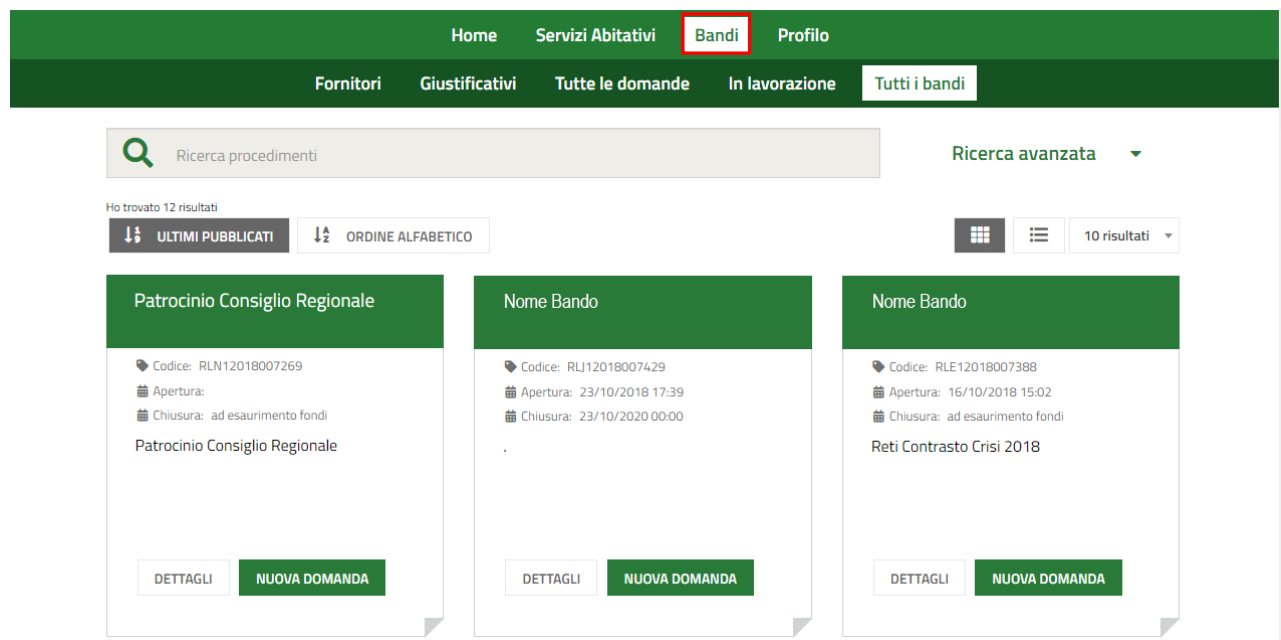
Home Servizi Abitativi Bandi Profilo

Fornitori Giustificativi Tutte le domande In lavorazione Tutti i bandi

Ricerca procedimenti

Ricerca avanzata

Ho trovato 12 risultati

ULTIMI PUBBLICATI

ORDINE ALFABETICO

10 risultati

Patrocinio Consiglio Regionale

Codice: RLN12018007269

Apertura:

Chiusura: ad esaurimento fondi

Patrocinio Consiglio Regionale

DETTAGLI NUOVA DOMANDA

Nome Bando

Codice: RLJ12018007429

Apertura: 23/10/2018 17:39

Chiusura: 23/10/2020 00:00

.

DETTAGLI NUOVA DOMANDA

Nome Bando

Codice: RLE12018007388

Apertura: 16/10/2018 15:02

Chiusura: ad esaurimento fondi

Reti Contrasto Crisi 2018

DETTAGLI NUOVA DOMANDA